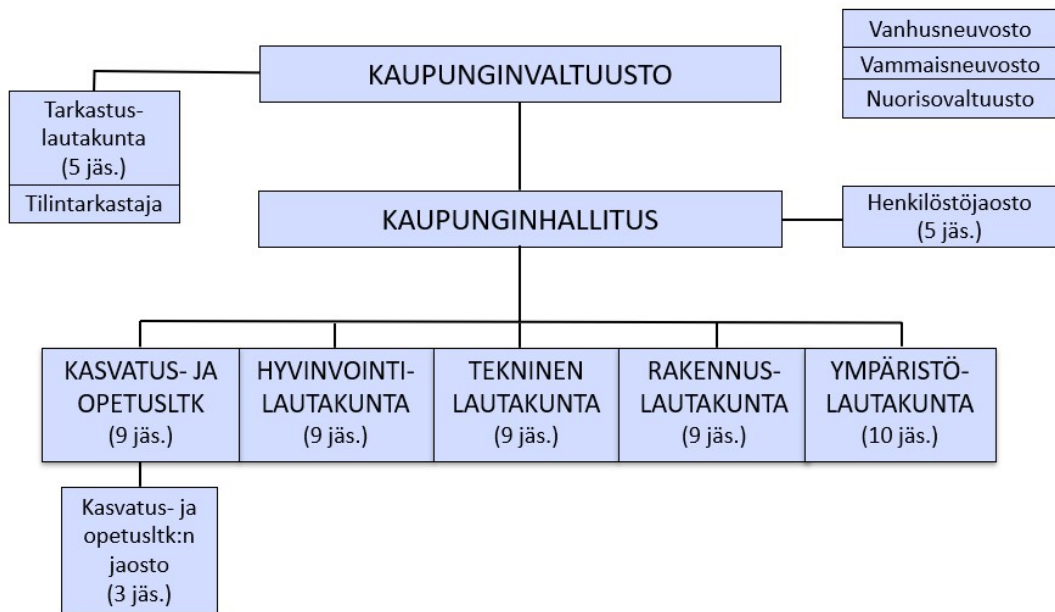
Vanhusneuvosto

Vammaisneuvosto

Nuorisovaltuusto

KAUPUNGINVALTUUSTO

Tarkastuslautakunta (5 jäs.)

Tilintarkastaja

KAUPUNGINHALLITUS

Henkilöstöjaosto (5 jäs.)

KASVATUS- JA OPETUSLTK (9 jäs.)

HYVINVOINTILAUTAKUNTA (9 jäs.)

TEKNINEN LAUTAKUNTA (9 jäs.)

RAKENNUSLAUTAKUNTA (9 jäs.)

YMPÄRISTÖLAUTAKUNTA (10 jäs.)

Kasvatus- ja opetusltk:n jaosto (3 jäs.)